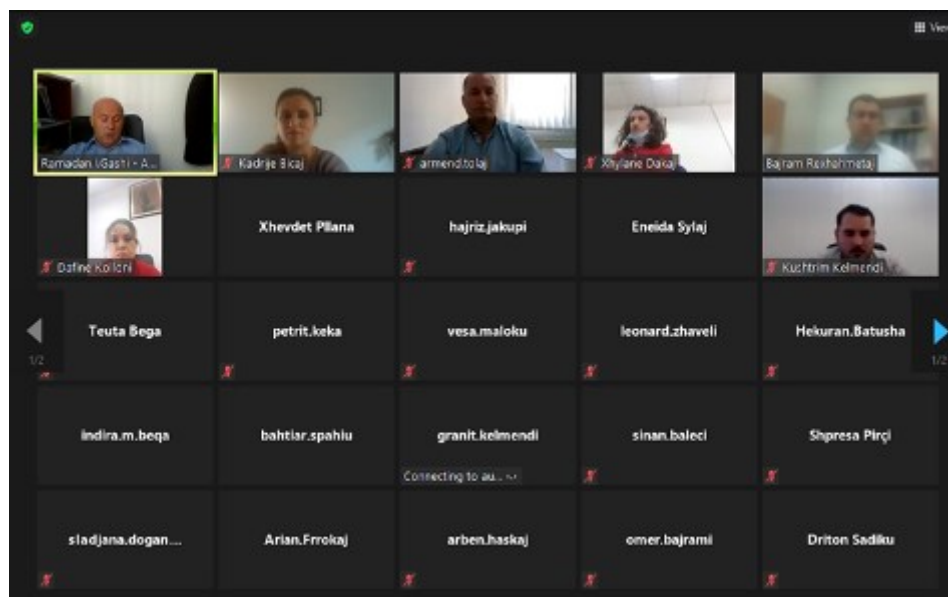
View

Ramadan UGashi - A...
Kadrije Bicaj
armend.tolaj
Xhylane Dakaj
Bajram Rexhehmetaj

Dafine Kollcini
Xhevdet Pllana
hajriz.jakupi
Eneida Sylaj
Kushtrim Kelmendi

1/2
Teuta Bega
petrit.keka
vesa.maloku
leonard.zhaveli
Hekuran.Batusha
1/2

indira.m.beqa
bahtiar.spahiu
granit.kelmendi
Connecting to au...
sinan.baleci
Shpresa Pirçi

sladjana.dogan...
Arian.Frrokaj
arben.haskaj
omer.bajrami
Driton Sadiku